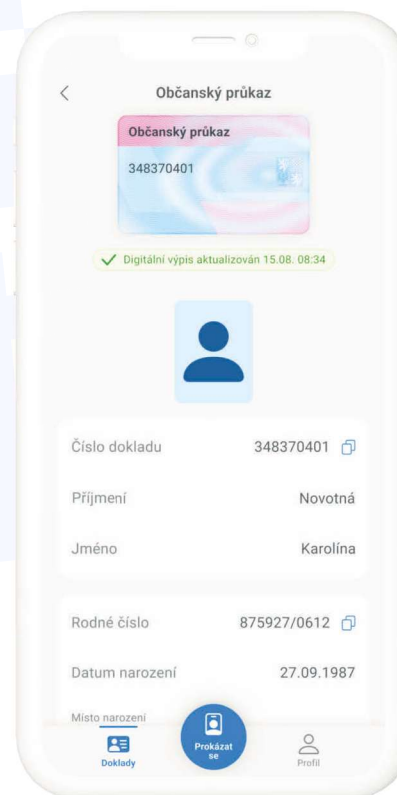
Občanský průkaz

Občanský průkaz
348370401

Digitální výpis aktualizován 15.08. 08:34

Číslo dokladu 348370401

Příjmení Novotná

Jméno Karolína

Rodné číslo 875927/0612

Datum narození 27.09.1987

Místo narození

Doklady

Prokázat se

Profil